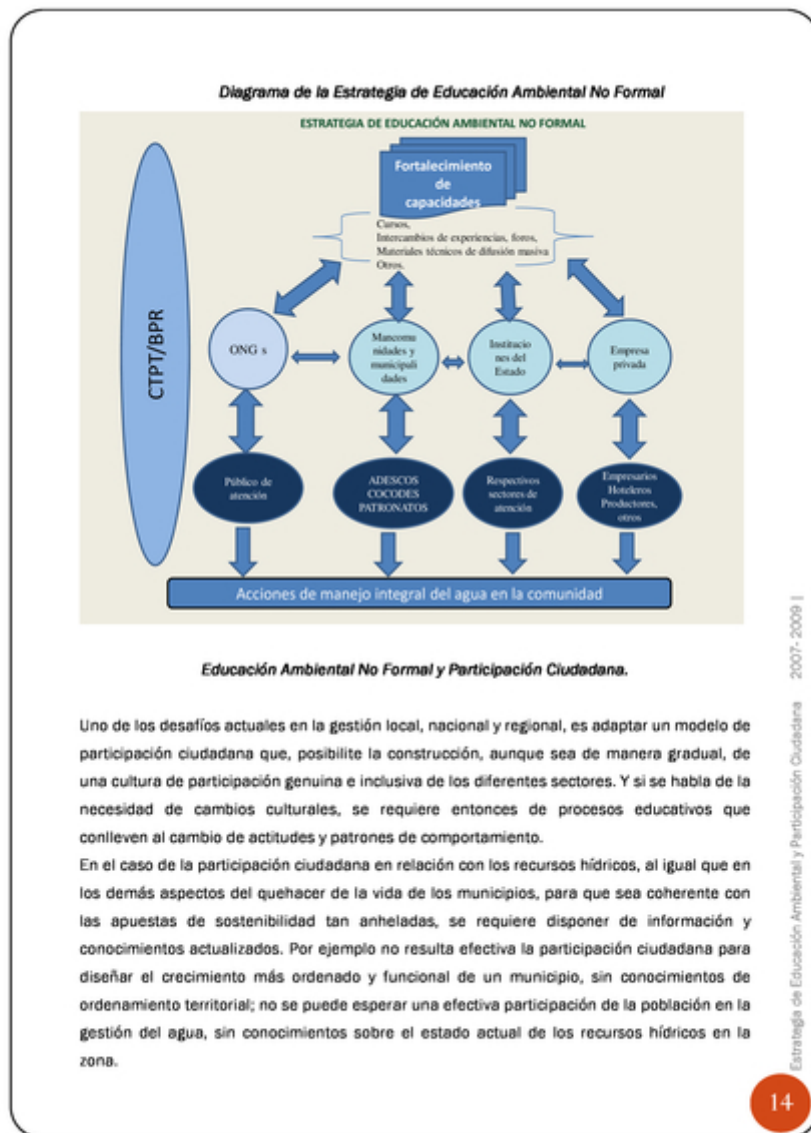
Diagrama de la Estrategia de Educación Ambiental No Formal

ESTRATEGIA DE EDUCACIÓN AMBIENTAL NO FORMAL

Fortalecimiento de capacidades

Cursos,
Intercambios de experiencias, foros,
Materiales técnicos de difusión masiva
Otros.

CTPT/BPR

ONG s

Mancomunidades y municipalidades

Instituciones del Estado

Empresa privada

Público de atención

ADESCOS
COCODES
PATRONATOS

Respectivos sectores de atención

Empresarios
Hoteleros
Productores,
otros

Acciones de manejo integral del agua en la comunidad

Educación Ambiental No Formal y Participación Ciudadana.

Uno de los desafíos actuales en la gestión local, nacional y regional, es adaptar un modelo de participación ciudadana que, posibilite la construcción, aunque sea de manera gradual, de una cultura de participación genuina e inclusiva de los diferentes sectores. Y si se habla de la necesidad de cambios culturales, se requiere entonces de procesos educativos que conlleven al cambio de actitudes y patrones de comportamiento.

En el caso de la participación ciudadana en relación con los recursos hídricos, al igual que en los demás aspectos del quehacer de la vida de los municipios, para que sea coherente con las apuestas de sostenibilidad tan anheladas, se requiere disponer de información y conocimientos actualizados. Por ejemplo no resulta efectiva la participación ciudadana para diseñar el crecimiento más ordenado y funcional de un municipio, sin conocimientos de ordenamiento territorial; no se puede esperar una efectiva participación de la población en la gestión del agua, sin conocimientos sobre el estado actual de los recursos hídricos en la zona.

Estrategia de Educación Ambiental y Participación Ciudadana 2007- 2009 |

14